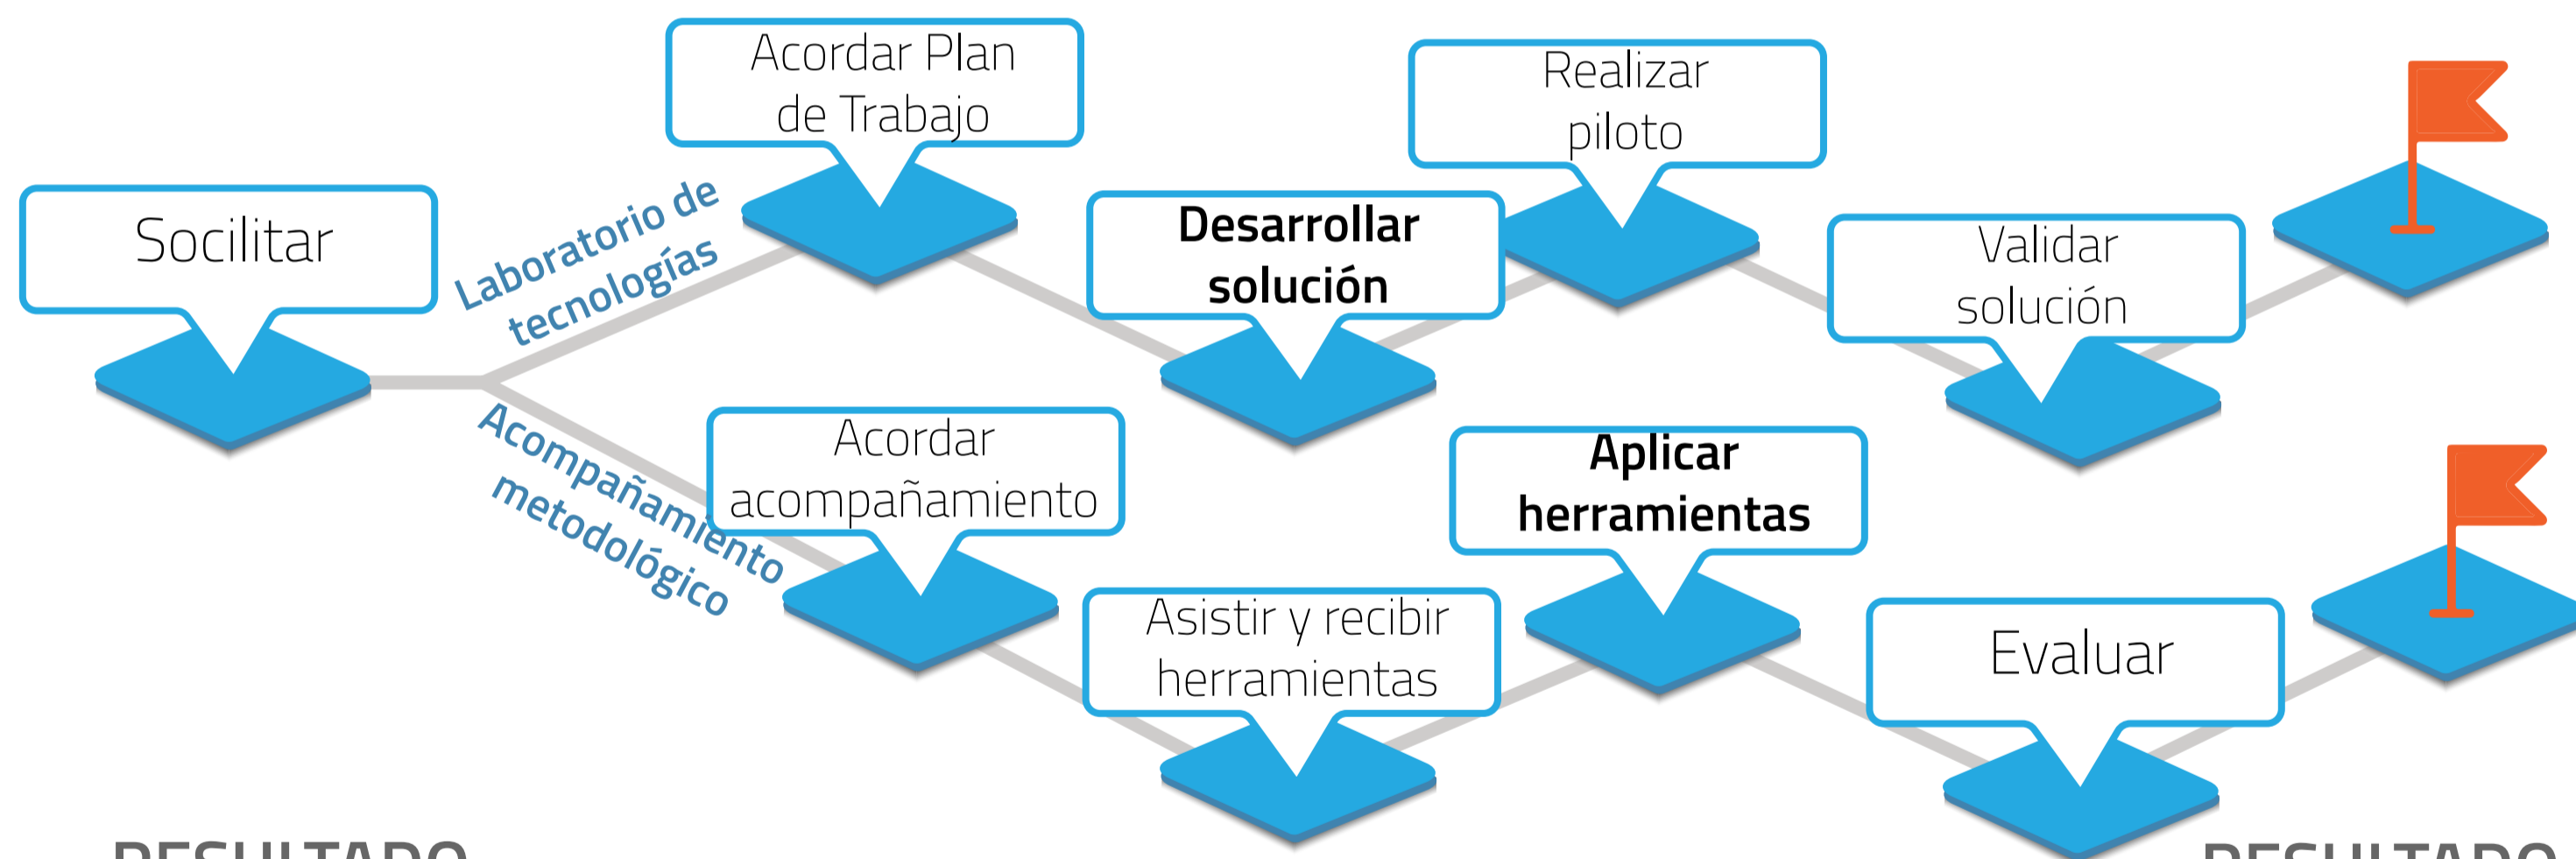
Socilitar

Laboratorio de tecnologías

Acompañamiento metodológico

Acordar Plan de Trabajo

Desarrollar solución

Realizar piloto

Validar solución

Acordar acompañamiento

Asistir y recibir herramientas

Aplicar herramientas

Evaluar

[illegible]

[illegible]